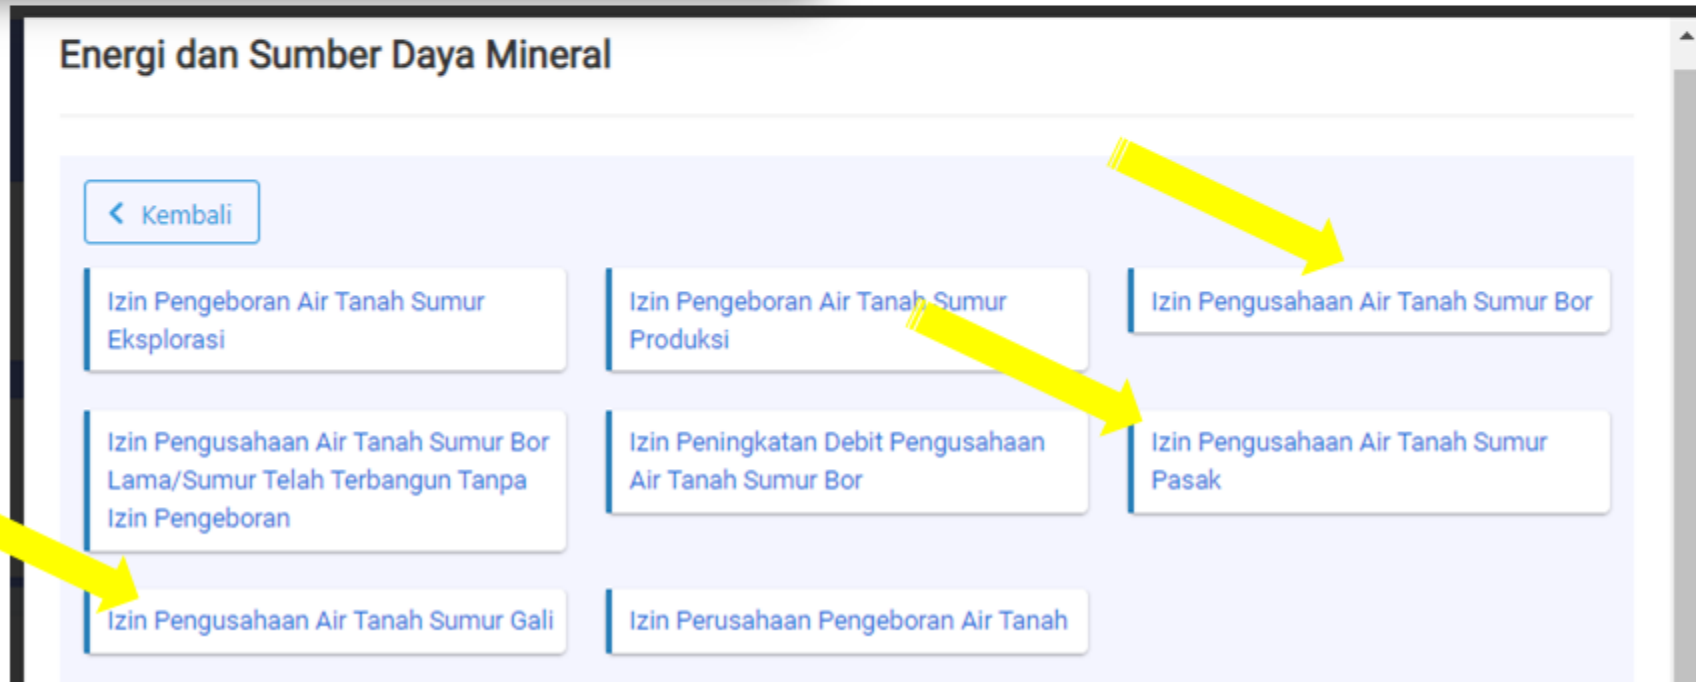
Energi dan Sumber Daya Mineral

Kembali

Izin Pengeboran Air Tanah Sumur Eksplorasi

Izin Pengeboran Air Tanah Sumur Produksi

Izin Pengusahaan Air Tanah Sumur Bor

Izin Pengusahaan Air Tanah Sumur Bor Lama/Sumur Telah Terbangun Tanpa Izin Pengeboran

Izin Peningkatan Debit Pengusahaan Air Tanah Sumur Bor

Izin Pengusahaan Air Tanah Sumur Pasak

Izin Pengusahaan Air Tanah Sumur Gali

Izin Perusahaan Pengeboran Air Tanah